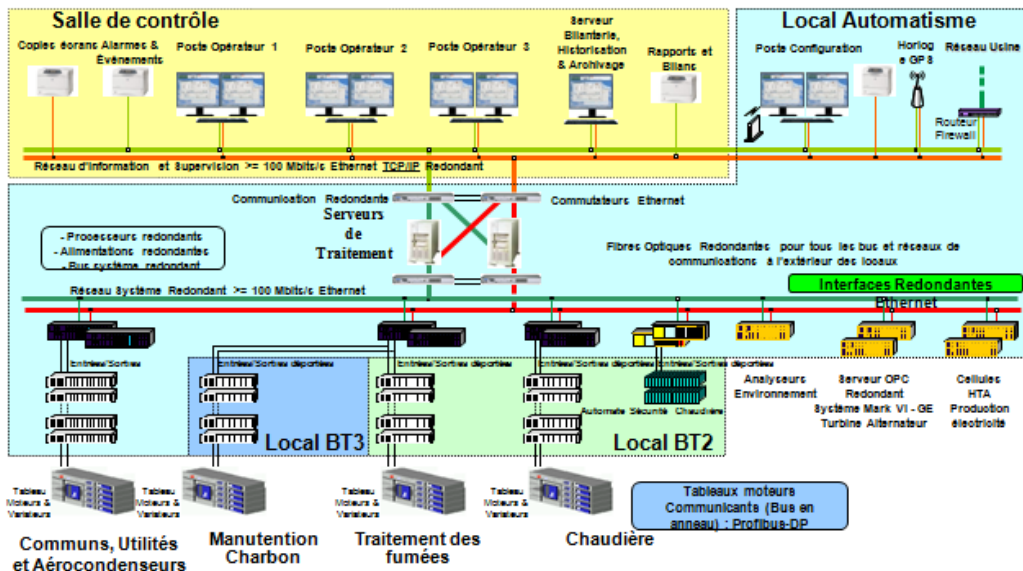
Salle de contrôle

Copies écrans Alarmes & Evènements

Poste Opérateur 1

Poste Opérateur 2

Poste Opérateur 3

Serveur Bilantarie, Historisation & Archivage

Rapports et Bilans

Local Automatisme

Poste Configuration

Horlog e GPS

Réseau Usine

Routeur Firewall

Réseau d'information et Supervision >= 100 Mbits/s Ethernet TCP/IP Redondant

Communication Redondante

Serveurs de Traitement

Commutateurs Ethernet

- Processeurs redondants
- Alimentations redondantes
- Bus système redondant

Fibres Optiques Redondantes pour tous les bus et réseaux de communications à l'extérieur des locaux

Réseau Système Redondant >= 100 Mbits/s Ethernet

Interfaces Redondantes Ethernet

Entrées/Sorties

Entrées/Sorties déportées

Entrées/Sorties déportées

Entrées/Sorties déportées

Automate Sécurité Chaudière

Analyseurs Environnement

Serveur OPC Redondant Système Mark VI - GE Turbine Alternateur

Cellules HTA Production électricité

Local BT3

Local BT2

Tableau Moteurs & Variateurs

Tableau Moteurs & Variateurs

Tableau Moteurs & Variateurs

Tableau Moteurs & Variateurs

Tableaux moteurs Communicants (Bus en anneau) : Profibus-DP

Communs, Utilités et Aérocondenseurs

Manutention Charbon

Traitement des fumées

Chaudière